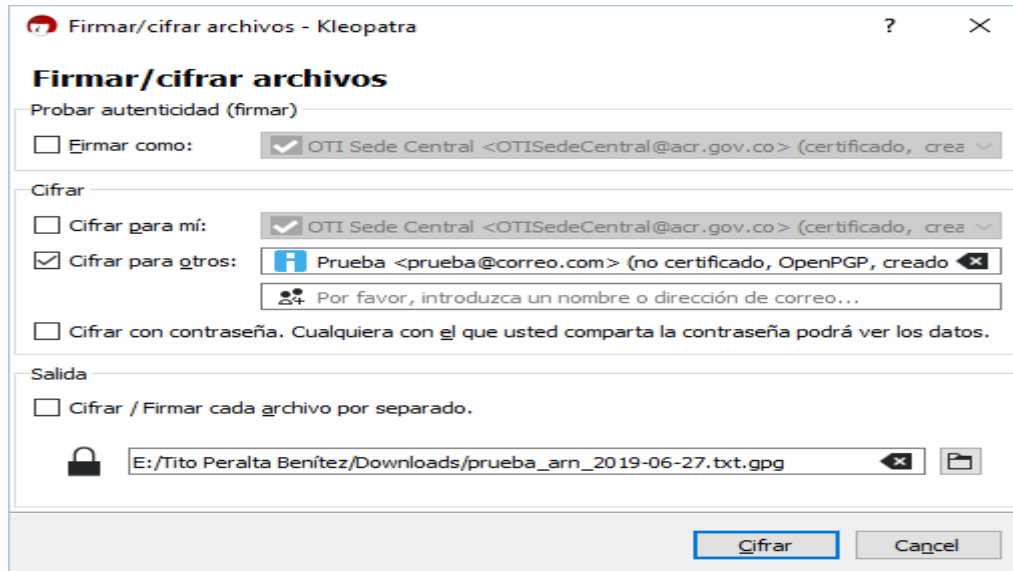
Firmar/cifrar archivos - Kleopatra

?

Firmar/cifrar archivos

Probar autenticidad (firmar)

Firmar como: OTI Sede Central <OTISedeCentral@acr.gov.co> (certificado, crea

Cifrar

Cifrar para mí: OTI Sede Central <OTISedeCentral@acr.gov.co> (certificado, crea

Cifrar para otros: Prueba <prueba@correo.com> (no certificado, OpenPGP, creado

Por favor, introduzca un nombre o dirección de correo...

Cifrar con contraseña. Cualquiera con el que usted comparta la contraseña podrá ver los datos.

Salida

Cifrar / Firmar cada archivo por separado.

E:/Tito Peralta Benítez/Downloads/prueba_arn_2019-06-27.txt.gpg

Cifrar

Cancel